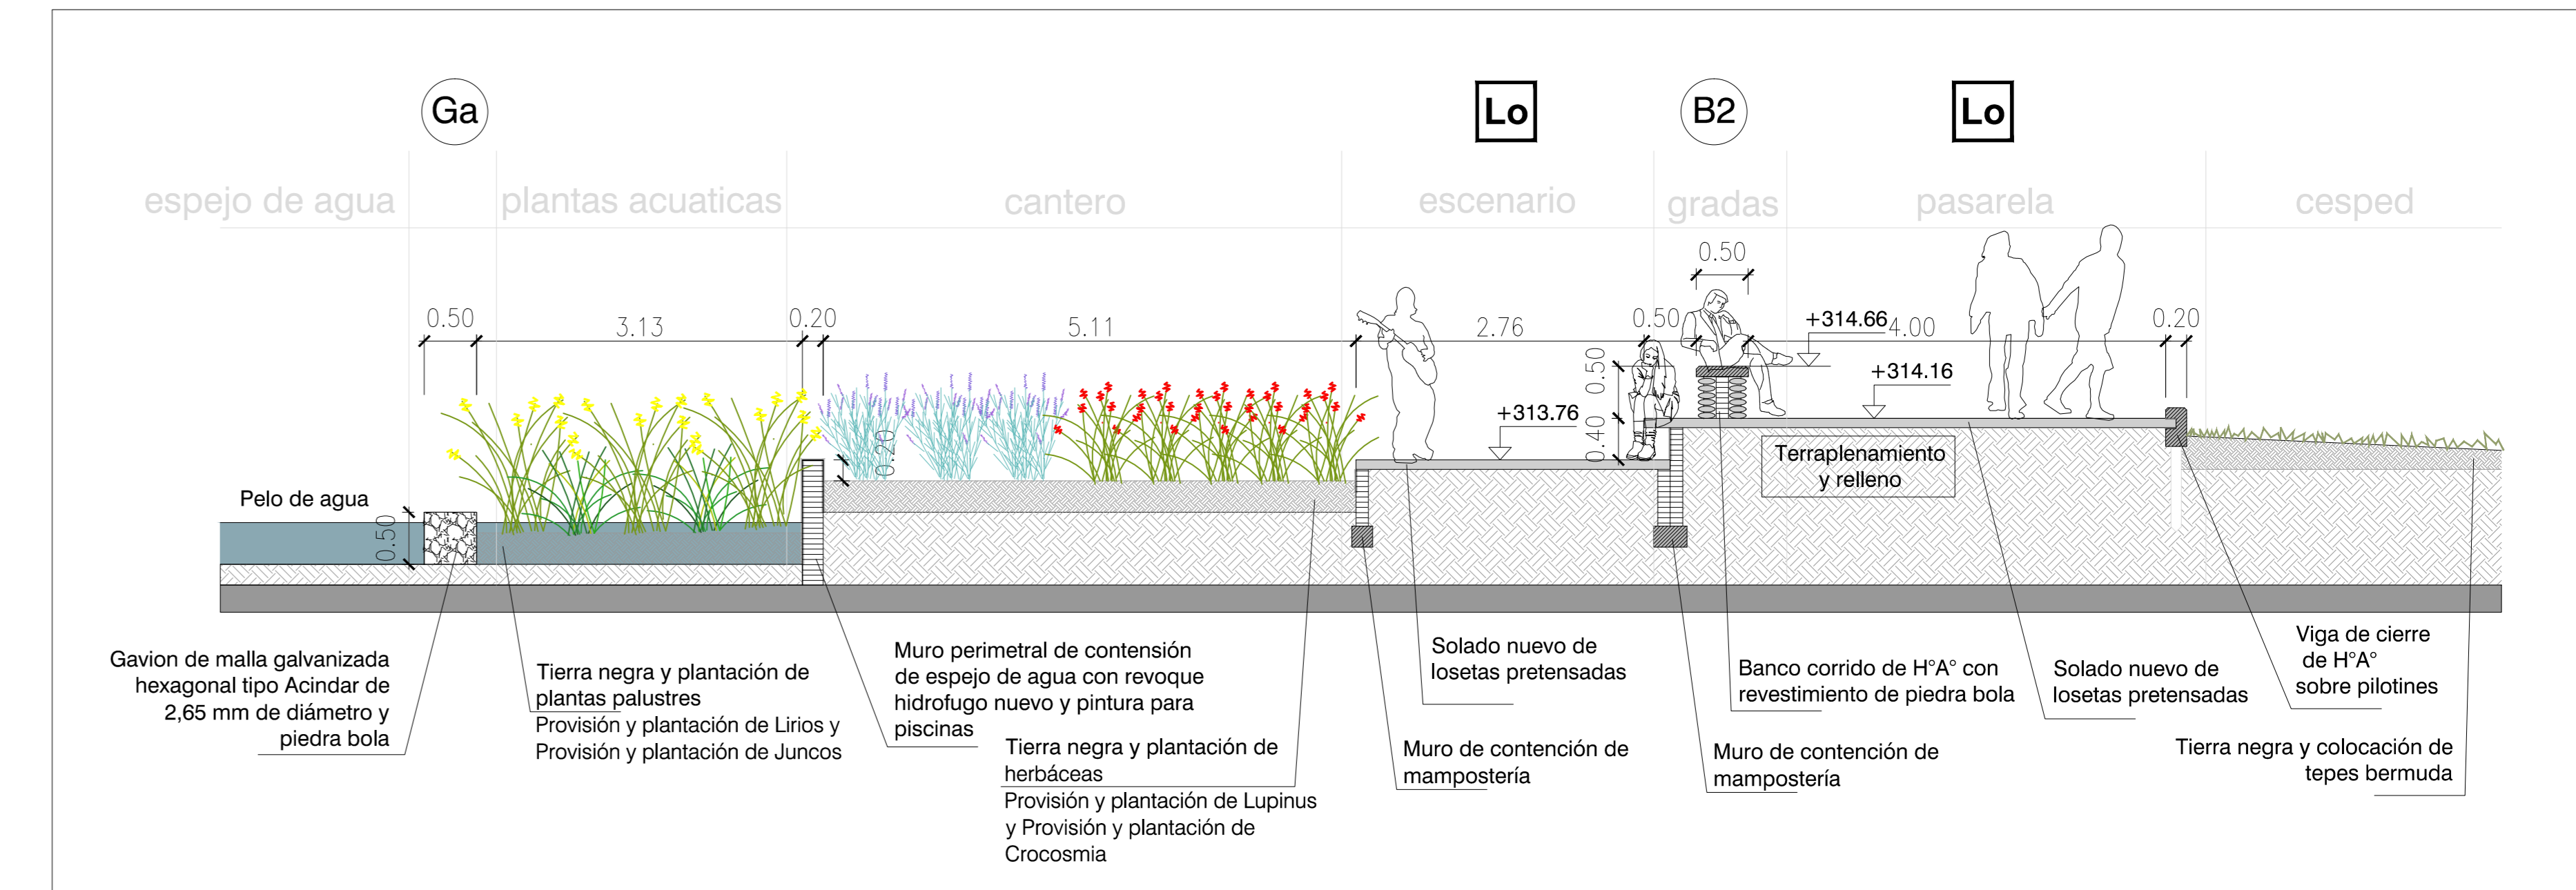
Ga

Lo

B2

Lo

espejo de agua

plantas acuaticas

cantero

escenario

gradas

pasarela

cesped

0.50

0.50

3.13

0.20

5.11

2.76

0.50

+314.66

4.00

0.20

0.50

0.40

+314.16

+313.76

0.20

Terraplenamiento y relleno

Pelo de agua

0.50

Gavion de malla galvanizada hexagonal tipo Acindar de 2,65 mm de diámetro y piedra bola

Tierra negra y plantación de plantas palustres
Provisión y plantación de Lirios y
Provisión y plantación de Juncos

Muro perimetral de contensión de espejo de agua con revoque hidrofugo nuevo y pintura para piscinas

Tierra negra y plantación de herbáceas
Provisión y plantación de Lupinus y Provisión y plantación de Crocosmia

Solado nuevo de losetas pretensadas

Muro de contención de mampostería

Banco corrido de H°A° con revestimiento de piedra bola

Muro de contención de mampostería

Solado nuevo de losetas pretensadas

Viga de cierre de H°A° sobre pilotines

Tierra negra y colocación de tepes bermuda